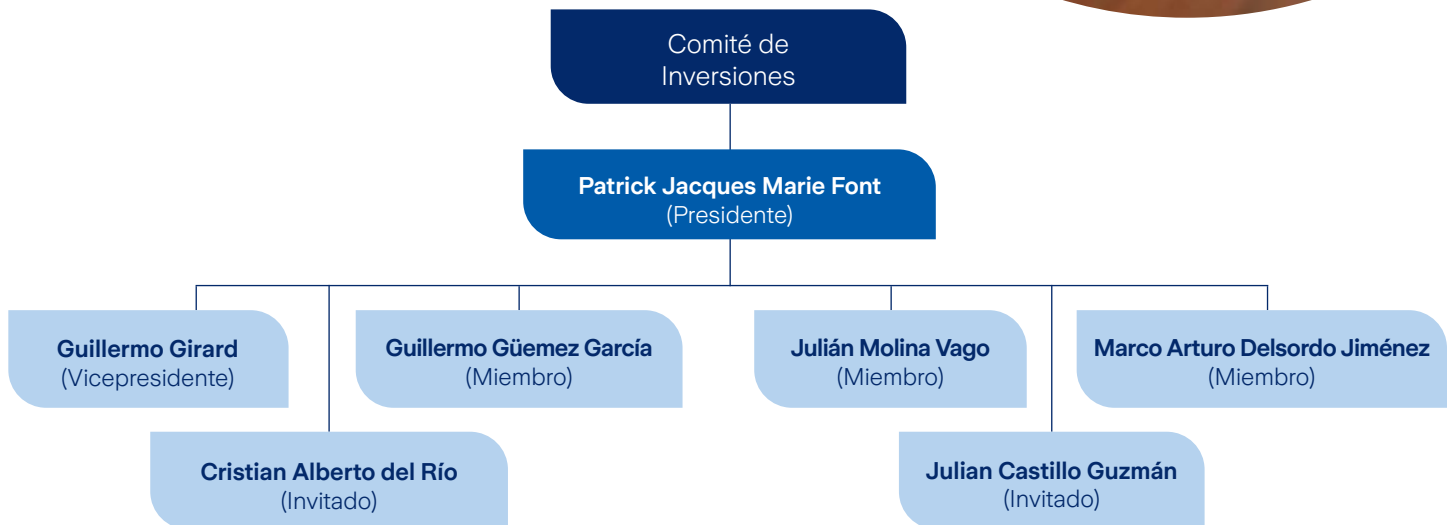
Comité de Inversiones

**Patrick Jacques Marie Font**
(Presidente)

**Guillermo Girard**
(Vicepresidente)

**Guillermo Güemez García**
(Miembro)

**Julián Molina Vago**
(Miembro)

**Marco Arturo Delsordo Jiménez**
(Miembro)

**Cristian Alberto del Río**
(Invitado)

**Julian Castillo Guzmán**
(Invitado)